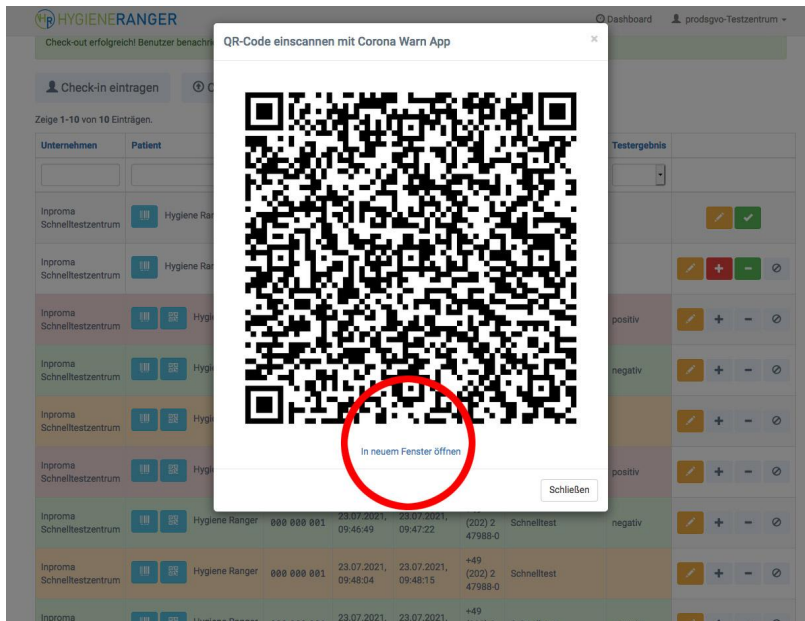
HYGIENERANGER

Dashboard
prodsgvo-Testzentrum

Check-out erfolgreich! Benutzer benachr

Check-in eintragen

Zeige 1-10 von 10 Einträgen.

QR-Code einscannen mit Corona Warn App

In neuem Fenster öffnen

Schließen

| Unternehmen | Patient | | | | | | Testergebnis |
|---|---|---|---|---|---|---|---|
| Inproma Schnelltestzentrum | Hygiene Ra | | | | | | |
| Inproma Schnelltestzentrum | Hygiene Ra | | | | | | |
| Inproma Schnelltestzentrum | Hygi | | | | | | positiv |
| Inproma Schnelltestzentrum | Hygi | | | | | | negativ |
| Inproma Schnelltestzentrum | Hygi | | | | | | |
| Inproma Schnelltestzentrum | Hygi | | | | | | positiv |
| Inproma Schnelltestzentrum | Hygiene Ranger | 000 000 001 | 23.07.2021, 09:46:49 | 23.07.2021, 09:47:22 | +49 (202) 2 47988-0 | Schnelltest | negativ |
| Inproma Schnelltestzentrum | Hygiene Ranger | 000 000 001 | 23.07.2021, 09:48:04 | 23.07.2021, 09:48:15 | +49 (202) 2 47988-0 | Schnelltest | |
| Inproma | Hygiene Ranger | | 23.07.2021 | 23.07.2021 | +49 | | |